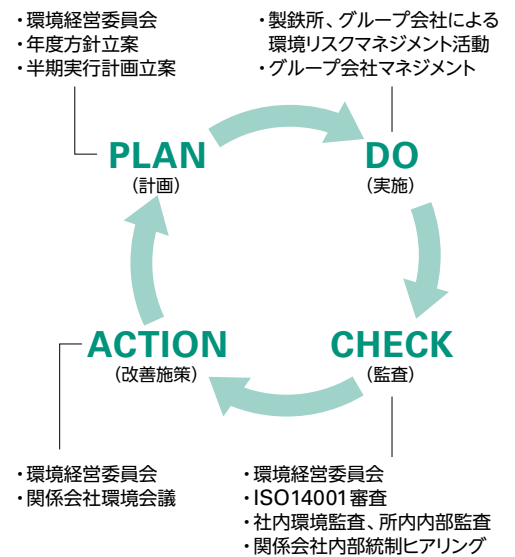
・環境経営委員会
・年度方針立案
・半期実行計画立案

・製鉄所、グループ会社による環境リスクマネジメント活動
・グループ会社マネジメント

PLAN
（計画）

DO
（実施）

ACTION
（改善施策）

CHECK
（監査）

・環境経営委員会
・関係会社環境会議

・環境経営委員会
・ISO14001審査
・社内環境監査、所内内部監査
・関係会社内部統制ヒアリング